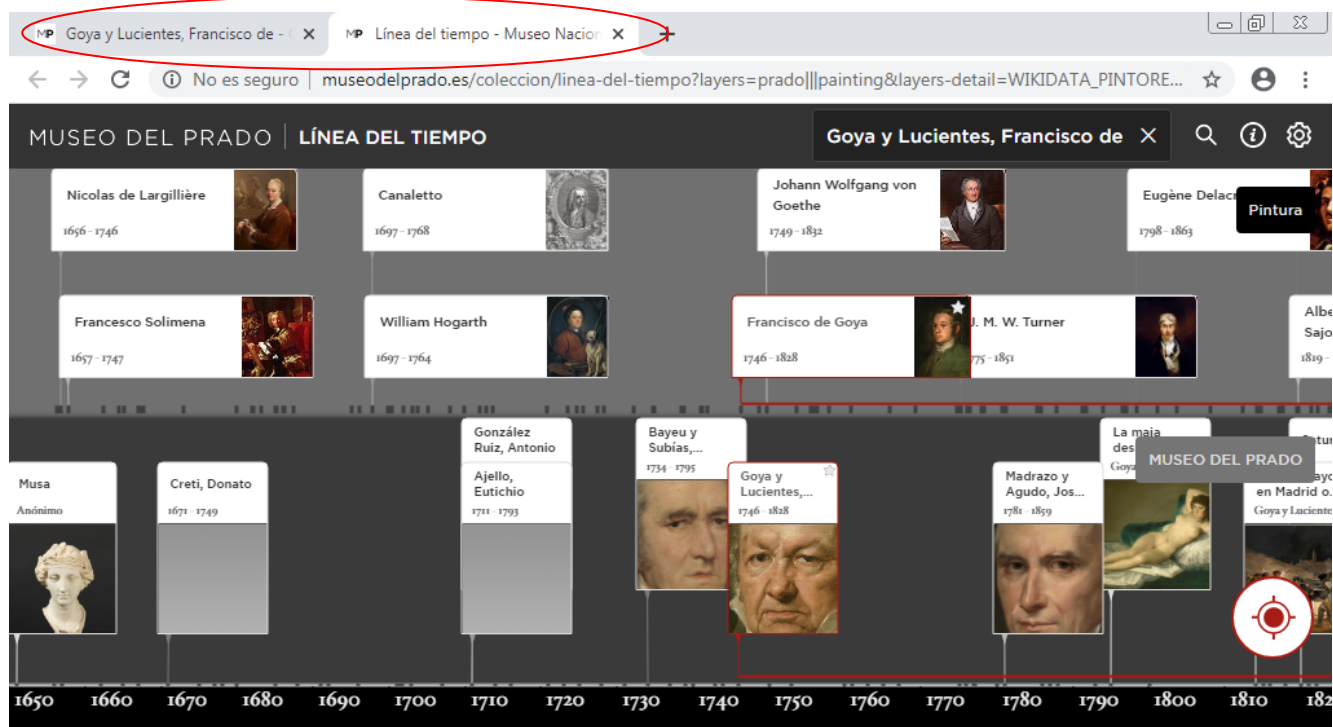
MP Goya y Lucientes, Francisco de - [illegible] ✕
MP Línea del tiempo - Museo Nacion ✕
+

No es seguro | museodelprado.es/coleccion/linea-del-tiempo?layers=prado|||painting&layers-detail=WIKIDATA_PINTORE...

MUSEO DEL PRADO | LÍNEA DEL TIEMPO

Goya y Lucientes, Francisco de ✕

Nicolas de Largillière
1656 - 1746

Canaletto
1697 - 1768

Johann Wolfgang von Goethe
1749 - 1832

Eugène Delac
1798 - 1863

Pintura

Francesco Solimena
1657 - 1747

William Hogarth
1697 - 1764

Francisco de Goya
1746 - 1828

J. M. W. Turner
775 - 1851

Albe Sajo
1819 -

Musa
Anónimo

Creti, Donato
1671 - 1749

González Ruiz, Antonio

Ajello, Eutichio
1711 - 1793

Bayeu y Subías,...
1734 - 1795

Goya y Lucientes,...
1746 - 1828

Madrazo y Agudo, Jos...
1781 - 1859

La maja des
Goya

MUSEO DEL PRADO

en Madrid o...
Goya y Luciente

1650 1660 1670 1680 1690 1700 1710 1720 1730 1740 1750 1760 1770 1780 1790 1800 1810 182